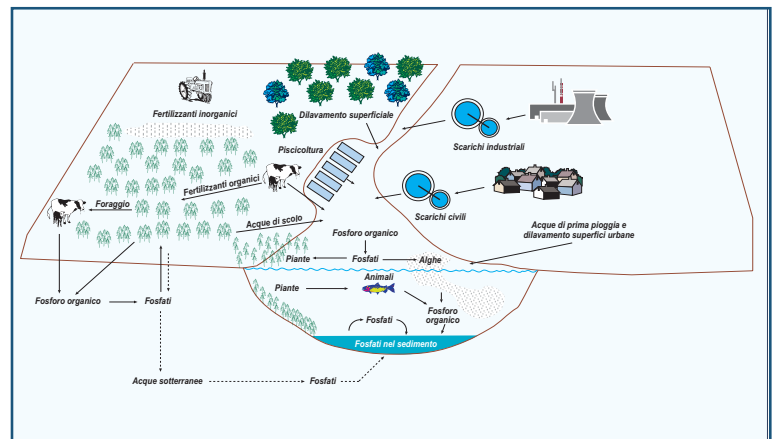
Fertilizzanti inorganici

Dilavamento superficiale

Scarichi industriali

Piscicoltura

Fertilizzanti organici

Foraggio

Scarichi civili

Acque di scolo

Acque di prima pioggia e dilavamento superfici urbane

Fosforo organico

Piante

Fosfati

Alghe

Animali

Piante

Fosforo organico

Fosfati

Fosforo organico

Fosfati

Fosfati nel sedimento

Acque sotterranee

Fosfati